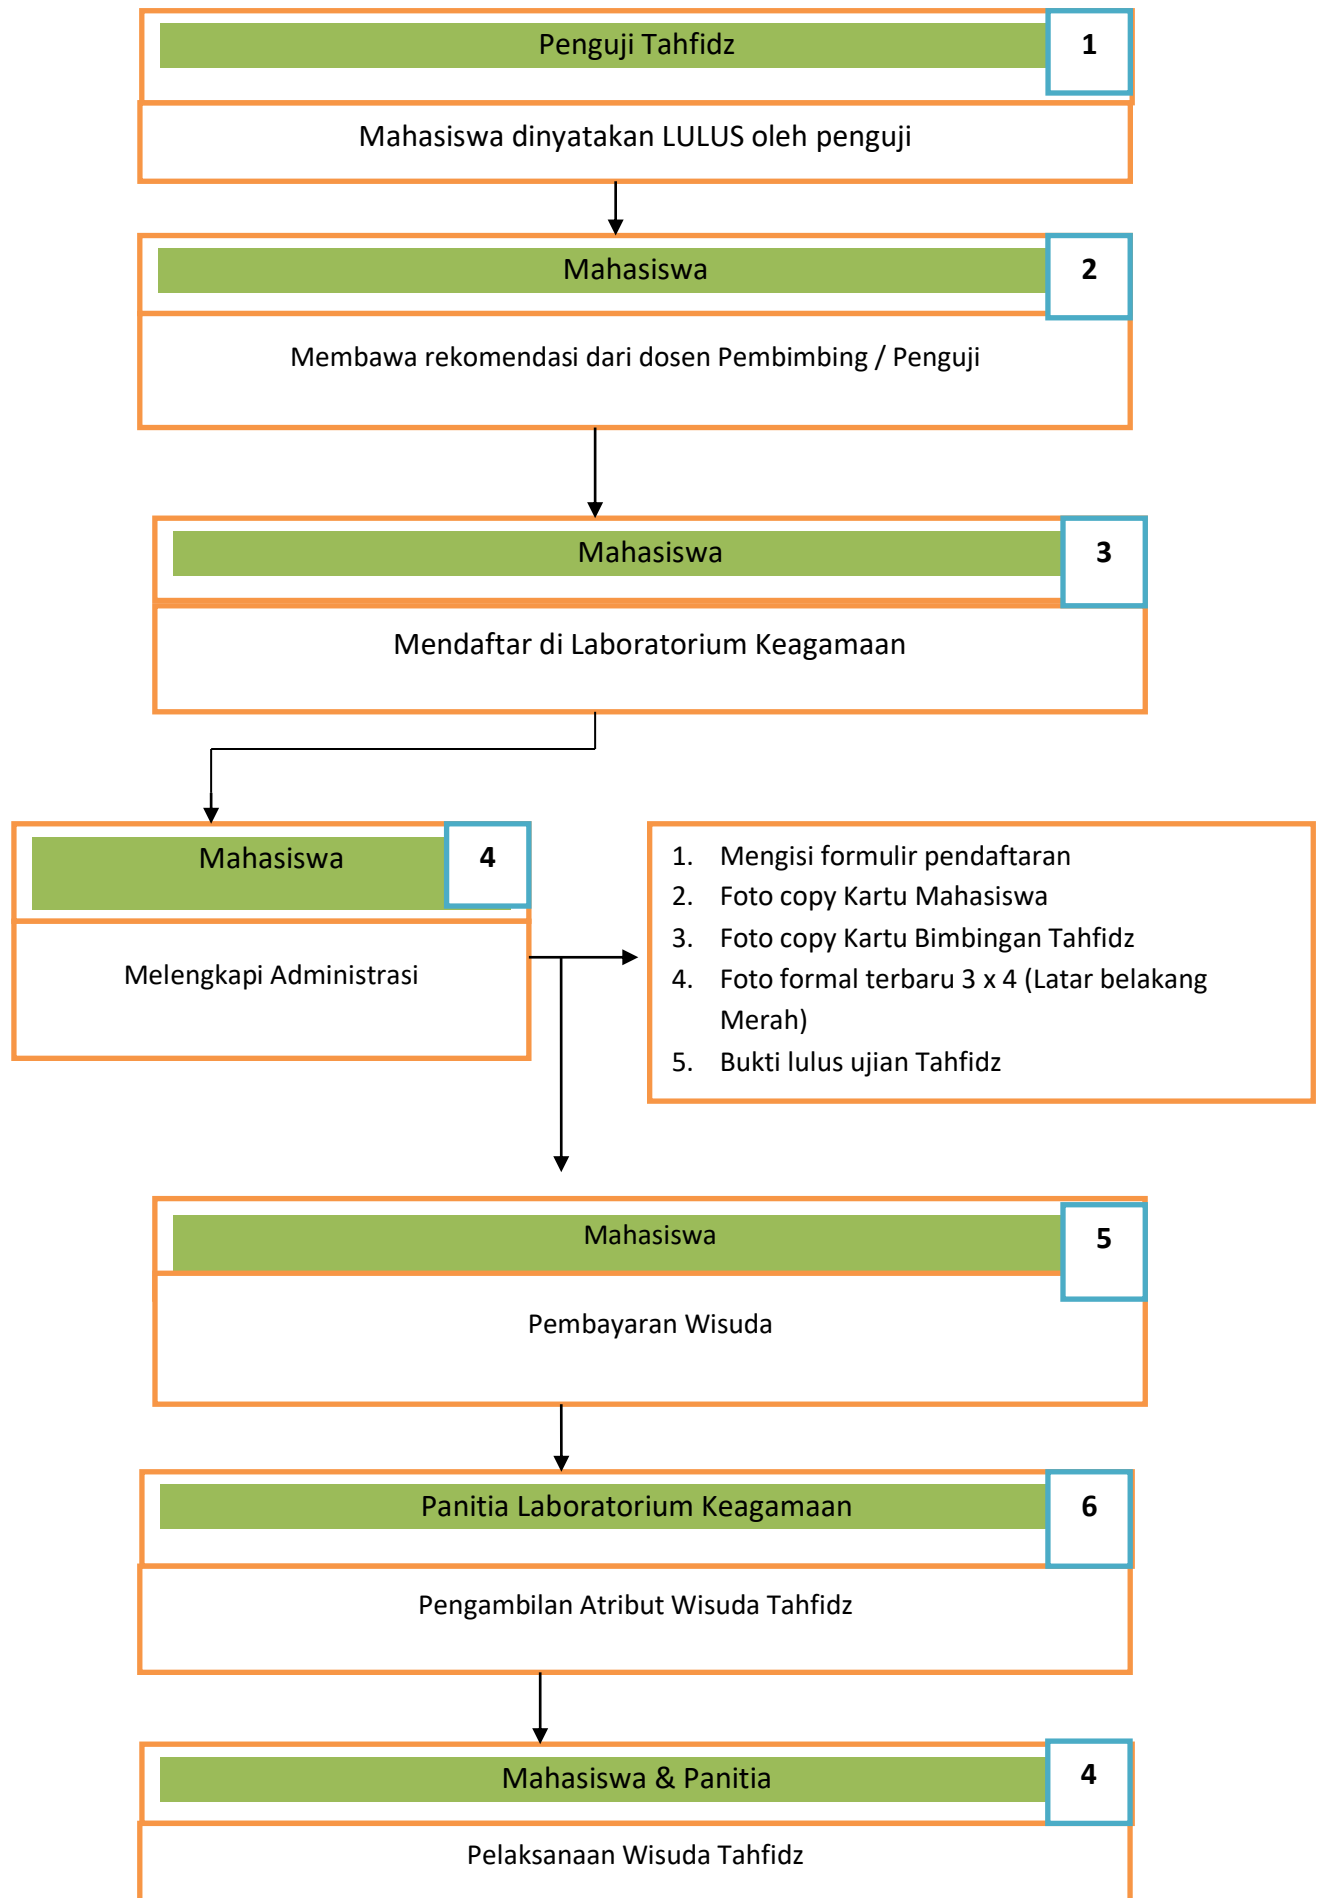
Penguji Tahfidz

1

Mahasiswa dinyatakan LULUS oleh penguji

Mahasiswa

2

Membawa rekomendasi dari dosen Pembimbing / Penguji

Mahasiswa

3

Mendaftar di Laboratorium Keagamaan

Mahasiswa

4

Melengkapi Administrasi

1. Mengisi formulir pendaftaran
2. Foto copy Kartu Mahasiswa
3. Foto copy Kartu Bimbingan Tahfidz
4. Foto formal terbaru 3 x 4 (Latar belakang Merah)
5. Bukti lulus ujian Tahfidz

Mahasiswa

5

Pembayaran Wisuda

Panitia Laboratorium Keagamaan

6

Pengambilan Atribut Wisuda Tahfidz

Mahasiswa & Panitia

4

Pelaksanaan Wisuda Tahfidz